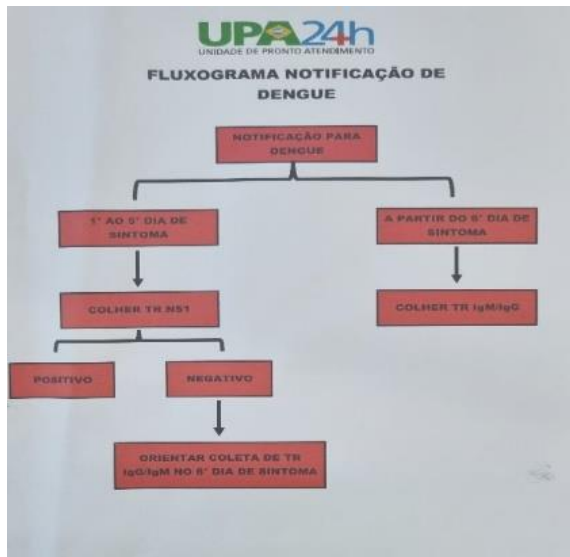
UPA24h
UNIDADE DE PRONTO ATENDIMENTO

FLUXOGRAMA NOTIFICAÇÃO DE DENGUE

NOTIFICAÇÃO PARA DENGUE

1° AO 5° DIA DE SINTOMA

A PARTIR DO 6° DIA DE SINTOMA

COLHER TR NS1

COLHER TR IgM/IgG

POSITIVO

NEGATIVO

ORIENTAR COLETA DE TR IgG/IgM NO 6° DIA DE SINTOMA